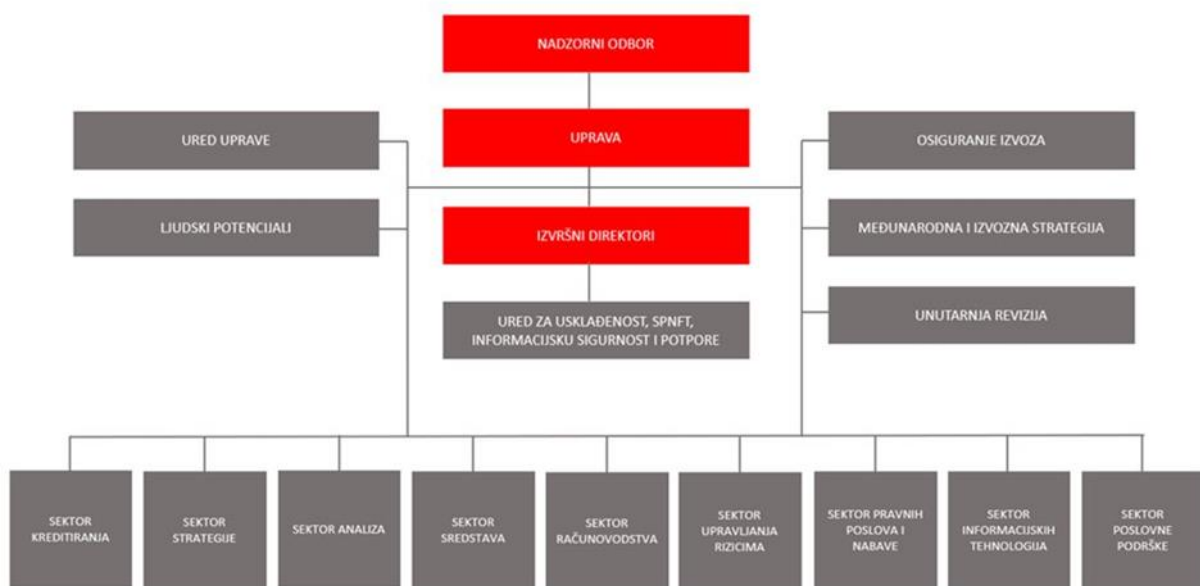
NADZORNI ODBOR

UPRAVA

IZVRŠNI DIREKTORI

UREĐ UPRAVE

LJUDSKI POTENCIJALI

UREĐ ZA USKLAĐENOST, SPNFT, INFORMACIJSKU SIGURNOST I POTPORE

OSIGURANJE IZVOZA

MEĐUNARODNA I IZVOZNA STRATEGIJA

UNUTARNJA REVIZIJA

SEKTOR KREDITIRANJA

SEKTOR STRATEGIJE

SEKTOR ANALIZA

SEKTOR SREDSTAVA

SEKTOR RAČUNOVODSTVA

SEKTOR UPRAVLJANJA RIZICIMA

SEKTOR PRAVNIH POSLOVA I NABAVE

SEKTOR INFORMACIJSKIH TEHNOLOGIJA

SEKTOR POSLOVNE PODRŠKE